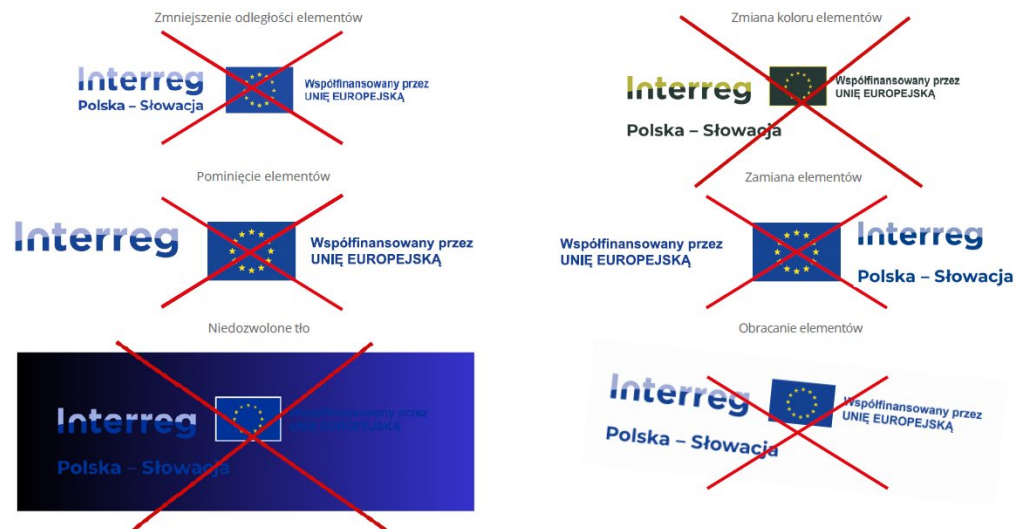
Zmniejszenie odległości elementów

Interreg
Polska – Słowacja

Współfinansowany przez
UNIĘ EUROPEJSKĄ

Zmiana koloru elementów

Interreg

Współfinansowany przez
UNIĘ EUROPEJSKĄ

Polska – Słowacja

Pominięcie elementów

Interreg

Współfinansowany przez
UNIĘ EUROPEJSKĄ

Zamiana elementów

Współfinansowany przez
UNIĘ EUROPEJSKĄ

Interreg

Polska – Słowacja

Niedozwolone tło

Interreg

Współfinansowany przez
UNIĘ EUROPEJSKĄ

Polska – Słowacja

Obracanie elementów

Interreg

Współfinansowany przez
UNIĘ EUROPEJSKĄ

Polska – Słowacja